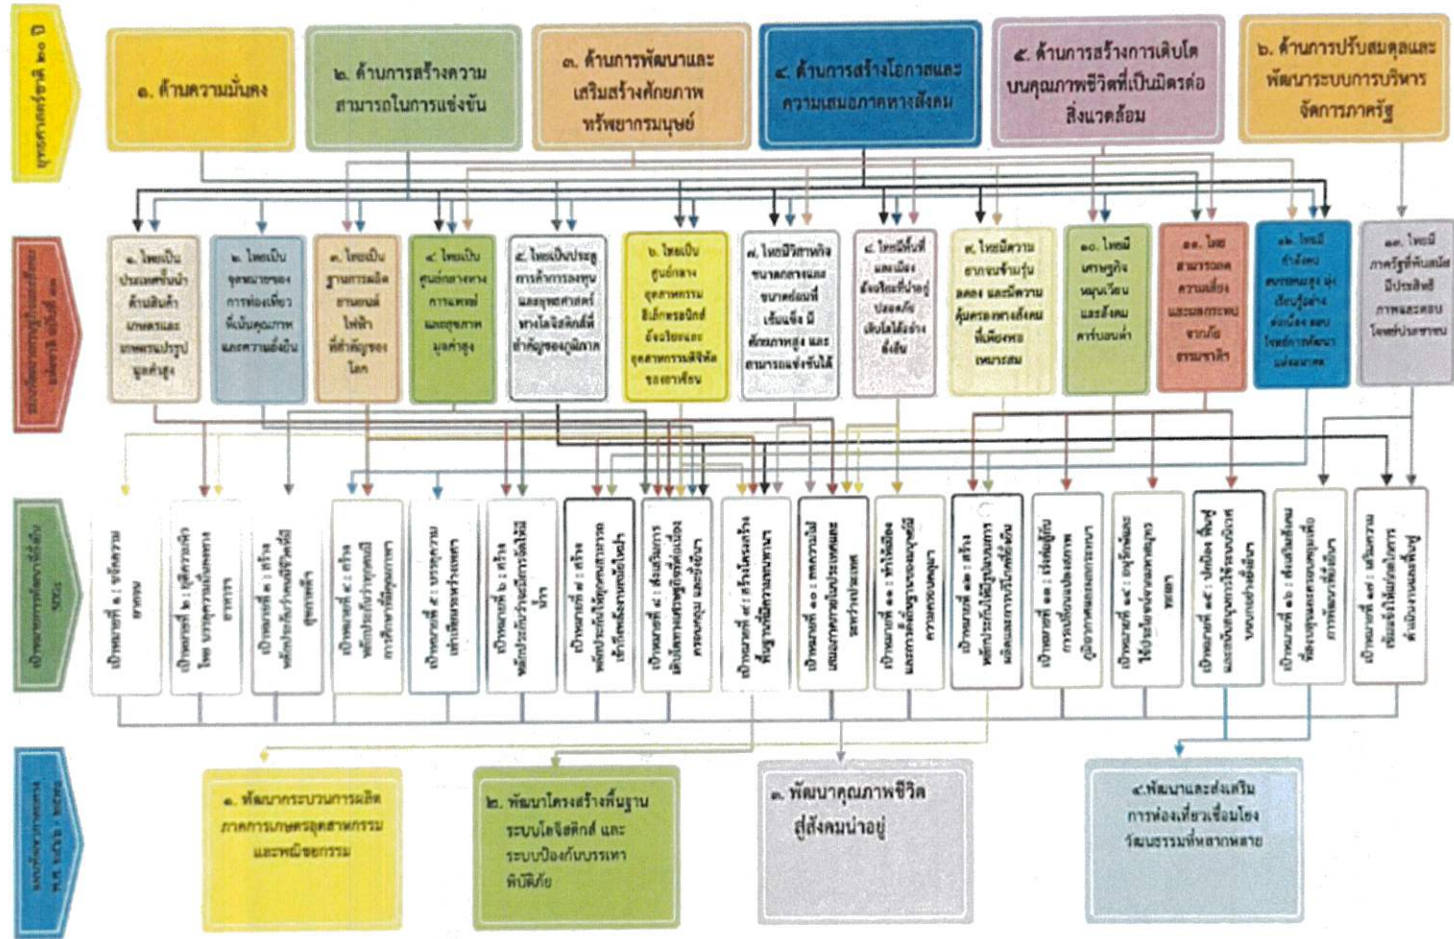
ยุทธศาสตร์ชาติ ๒๐ ปี

๑. ด้านความมั่นคง

๒. ด้านการสร้างความสามารถในการแข่งขัน

๓. ด้านการพัฒนาและเสริมสร้างศักยภาพทรัพยากรมนุษย์

๔. ด้านการสร้างโอกาสและความเสมอภาคทางสังคม

๕. ด้านการสร้างการเติบโตบนคุณภาพชีวิตที่เป็นมิตรต่อสิ่งแวดล้อม

๖. ด้านการปรับสมดุลและพัฒนาระบบการบริหารจัดการภาครัฐ

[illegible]

๑. ไทยเป็นประเทศชั้นนำด้านสินค้าเกษตรและเกษตรแปรรูปมูลค่าสูง

๒. ไทยเป็นจุดหมายของการท่องเที่ยวที่เน้นคุณภาพและความยั่งยืน

๓. ไทยเป็นฐานการผลิตยานยนต์ไฟฟ้าที่สำคัญของโลก

๔. ไทยเป็นศูนย์กลางทางการแพทย์และสุขภาพมูลค่าสูง

๕. ไทยเป็นประตูการค้าการลงทุนและยุทธศาสตร์ทางโลจิสติกส์ที่สำคัญของภูมิภาค

๖. ไทยเป็นศูนย์กลางอุตสาหกรรมอิเล็กทรอนิกส์อัจฉริยะและอุตสาหกรรมดิจิทัลของอาเซียน

๗. ไทยมีวิสาหกิจขนาดกลางและขนาดย่อมที่เข้มแข็ง มีศักยภาพสูง และสามารถแข่งขันได้

๘. ไทยมีพื้นที่และเมืองอัจฉริยะที่น่าอยู่ ปลอดภัย เติบโตได้อย่างยั่งยืน

๙. ไทยมีความยากจนข้ามรุ่นลดลง และมีความคุ้มครองทางสังคมที่เพียงพอ เหมาะสม

๑๐. ไทยมีเศรษฐกิจหมุนเวียนและสังคมคาร์บอนต่ำ

๑๑. ไทยสามารถลดความเสี่ยงและผลกระทบจากภัยธรรมชาติ

๑๒. ไทยมีกำลังคนสมรรถนะสูง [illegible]

๑๓. ไทยมีภาครัฐที่ทันสมัย มีประสิทธิภาพและตอบโจทย์ประชาชน

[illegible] SDGs

เป้าหมายที่ ๑ : ขจัดความยากจน

เป้าหมายที่ ๒ : ยุติความหิวโหย บรรลุความมั่นคงทางอาหาร

เป้าหมายที่ ๓ : สร้างหลักประกันว่าคนมีชีวิตที่มีสุขภาพดี

เป้าหมายที่ ๔ : สร้างหลักประกันว่าทุกคนมีการศึกษาที่มีคุณภาพ

เป้าหมายที่ ๕ : บรรลุความเท่าเทียมระหว่างเพศ

เป้าหมายที่ ๖ : สร้างหลักประกันว่าจะมีการจัดให้มีน้ำ

เป้าหมายที่ ๗ : สร้างหลักประกันให้ทุกคนสามารถเข้าถึงพลังงานสมัยใหม่

เป้าหมายที่ ๘ : ส่งเสริมการเติบโตทางเศรษฐกิจที่ต่อเนื่องครอบคลุม และยั่งยืน

เป้าหมายที่ ๙ : สร้างโครงสร้างพื้นฐานที่มีความทนทาน

เป้าหมายที่ ๑๐ : ลดความไม่เสมอภาคภายในประเทศและระหว่างประเทศ

เป้าหมายที่ ๑๑ : ทำให้เมืองและการตั้งถิ่นฐานของมนุษย์มีความปลอดภัย

เป้าหมายที่ ๑๒ : สร้างหลักประกันให้มีรูปแบบการผลิตและการบริโภคที่ยั่งยืน

เป้าหมายที่ ๑๓ : เร่งต่อสู้กับการเปลี่ยนแปลงสภาพภูมิอากาศและผลกระทบ

เป้าหมายที่ ๑๔ : อนุรักษ์และใช้ประโยชน์จากมหาสมุทรทะเล

เป้าหมายที่ ๑๕ : ปกป้อง ฟื้นฟู และสนับสนุนการใช้ระบบนิเวศบนบกอย่างยั่งยืน

เป้าหมายที่ ๑๖ : ส่งเสริมสังคมที่สงบสุขและครอบคลุมเพื่อการพัฒนาที่ยั่งยืน

เป้าหมายที่ ๑๗ : เสริมความเข้มแข็งให้แก่กลไกการดำเนินงานและฟื้นฟู

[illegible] พ.ศ. ๒๕๖๖ - ๒๕๗๐

๑. พัฒนากระบวนการผลิตภาคการเกษตรอุตสาหกรรมและพาณิชยกรรม

๒. พัฒนาโครงสร้างพื้นฐานระบบโลจิสติกส์ และระบบป้องกันบรรเทาพิบัติภัย

๓. พัฒนาคุณภาพชีวิตสู่สังคมน่าอยู่

๔.พัฒนาและส่งเสริมการท่องเที่ยวเชื่อมโยงวัฒนธรรมที่หลากหลาย